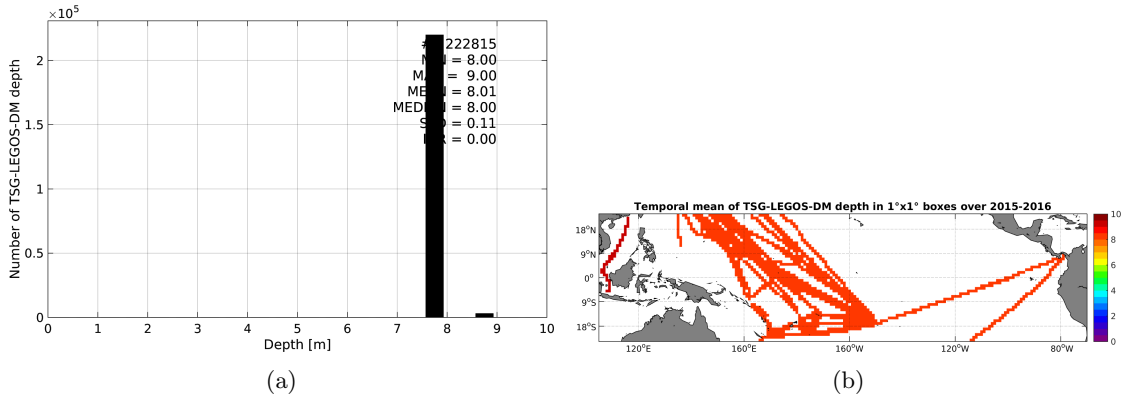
$\times 10^5$

Number of TSG-LEGOS-DM depth

2
1.5
1
0.5
0

#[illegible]222815
M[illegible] = 8.00
MA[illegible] = 9.00
ME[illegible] = 8.01
MED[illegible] = 8.00
S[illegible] = 0.11
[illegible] = 0.00

0 1 2 3 4 5 6 7 8 9 10
Depth [m]

(a)

Temporal mean of TSG-LEGOS-DM depth in 1°x1° boxes over 2015-2016

18°N
9°N
0°
9°S
18°S

120°E 160°E 160°W 120°W 80°W

10
8
6
4
2
0

(b)